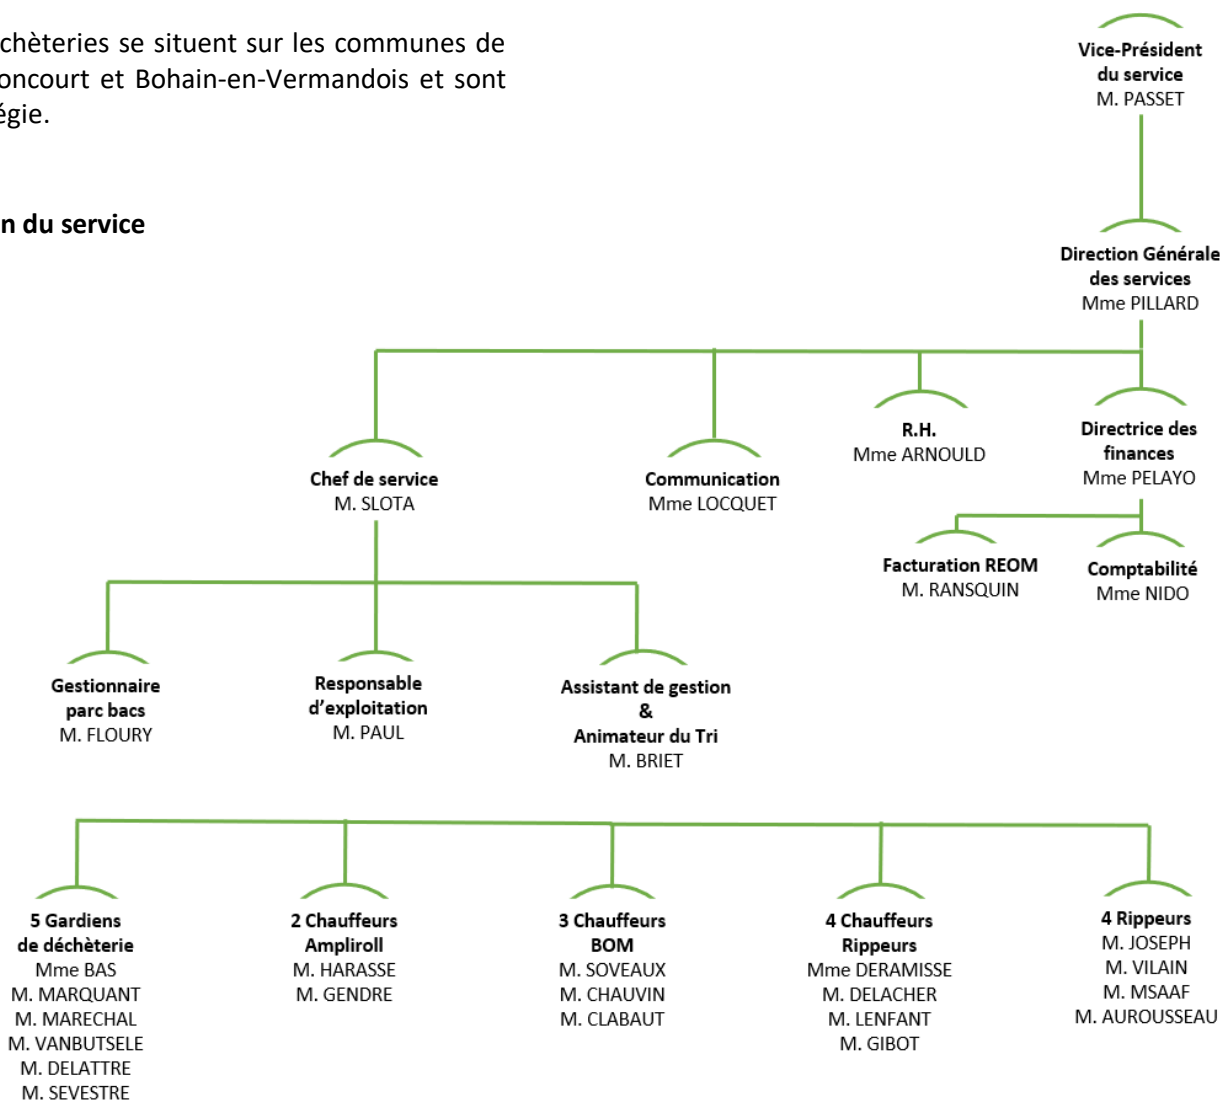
chèteries se situent sur les communes de oncourt et Bohain-en-Vermandois et sont égie.

n du service

Vice-Président du service
M. PASSET

Direction Générale des services
Mme PILLARD

Chef de service
M. SLOTA

Communication
Mme LOCQUET

R.H.
Mme ARNOULD

Directrice des finances
Mme PELAYO

Facturation REOM
M. RANSQUIN

Comptabilité
Mme NIDO

Gestionnaire parc bacs
M. FLOURY

Responsable d'exploitation
M. PAUL

Assistant de gestion
&
Animateur du Tri
M. BRIET

5 Gardiens de déchèterie
Mme BAS
M. MARQUANT
M. MARECHAL
M. VANBUTSELE
M. DELATTRE
M. SEVESTRE

2 Chauffeurs Ampliroll
M. HARASSE
M. GENDRE

3 Chauffeurs BOM
M. SOVEAUX
M. CHAUVIN
M. CLABAUT

4 Chauffeurs Rippeurs
Mme DERAMISSE
M. DELACHER
M. LENFANT
M. GIBOT

4 Rippeurs
M. JOSEPH
M. VILAIN
M. MSAAF
M. AUROUSSEAU